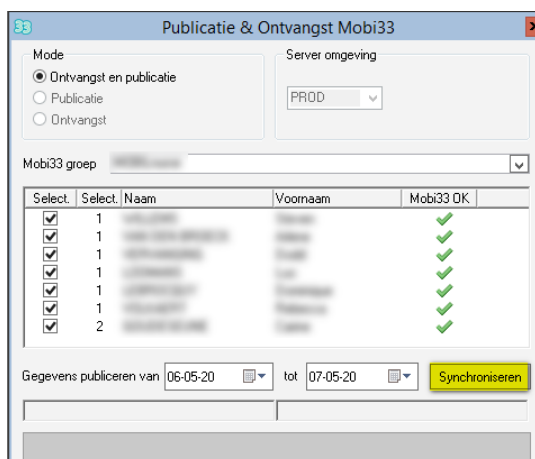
Publicatie & Ontvangst Mobi33

Mode
Ontvangst en publicatie
Publicatie
Ontvangst

Server omgeving
PROD

Mobi33 groep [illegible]

| Select. | Select. | Naam | Voornaam | Mobi33 OK |
|---|---|---|---|---|
| ☑ | 1 | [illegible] | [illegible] | ✔ |
| ☑ | 1 | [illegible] | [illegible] | ✔ |
| ☑ | 1 | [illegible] | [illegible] | ✔ |
| ☑ | 1 | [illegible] | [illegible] | ✔ |
| ☑ | 1 | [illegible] | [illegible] | ✔ |
| ☑ | 1 | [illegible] | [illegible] | ✔ |
| ☑ | 2 | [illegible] | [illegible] | ✔ |

Gegevens publiceren van 06-05-20 tot 07-05-20 Synchroniseren